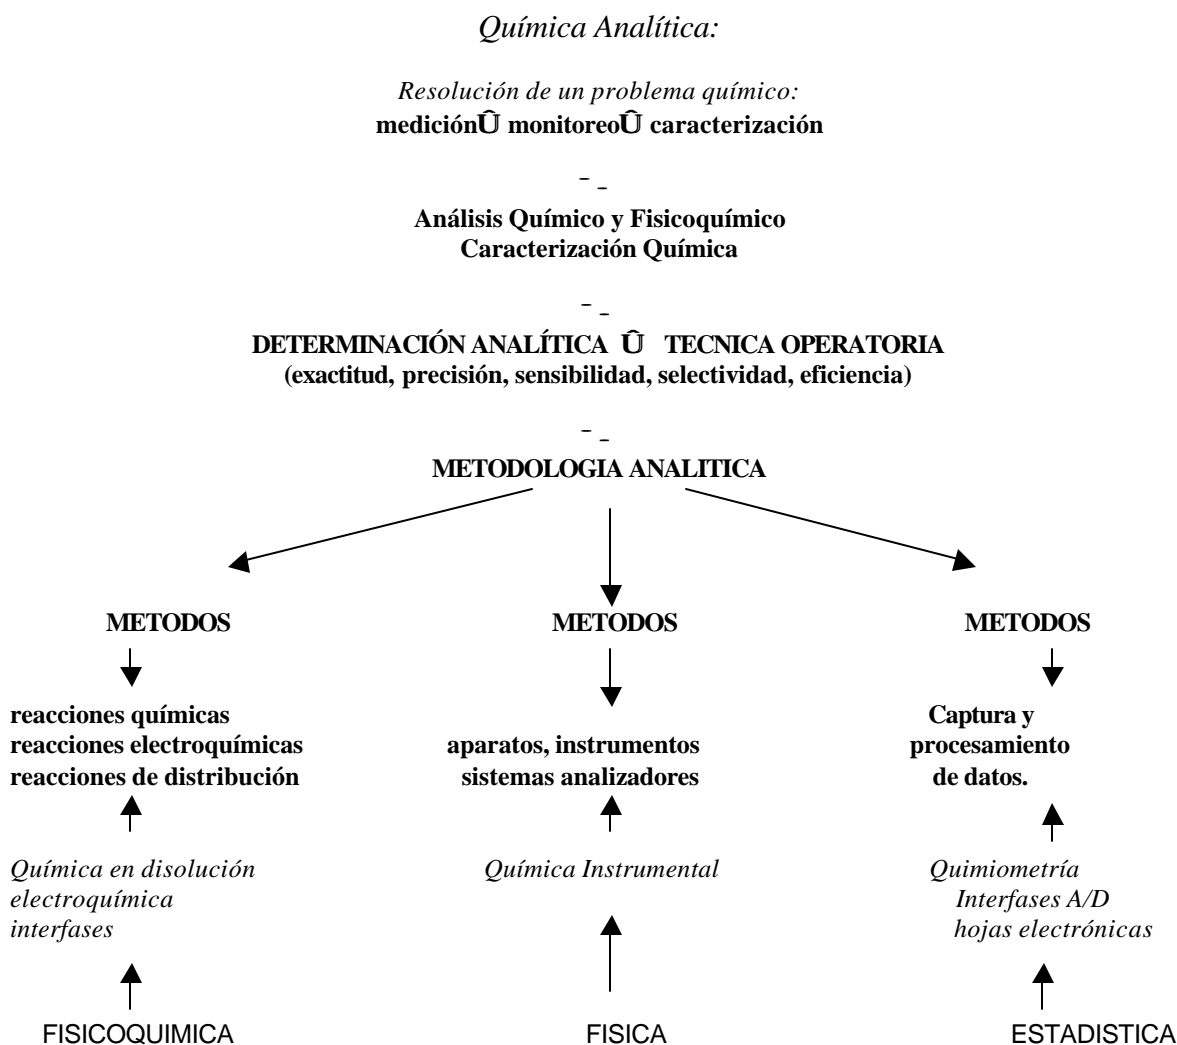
Química Analítica:

Resolución de un problema químico:
mediciónÛ monitoreoÛ caracterización

Análisis Químico y Fisicoquímico
Caracterización Química

DETERMINACIÓN ANALÍTICA Û TECNICA OPERATORIA
(exactitud, precisión, sensibilidad, selectividad, eficiencia)

METODOLOGIA ANALITICA

METODOS

reacciones químicas
reacciones electroquímicas
reacciones de distribución

Química en disolución
electroquímica
interfases

FISICOQUIMICA

METODOS

aparatos, instrumentos
sistemas analizadores

Química Instrumental

FISICA

METODOS

Captura y
procesamiento
de datos.

Quimiometría
Interfases A/D
hojas electrónicas

ESTADISTICA